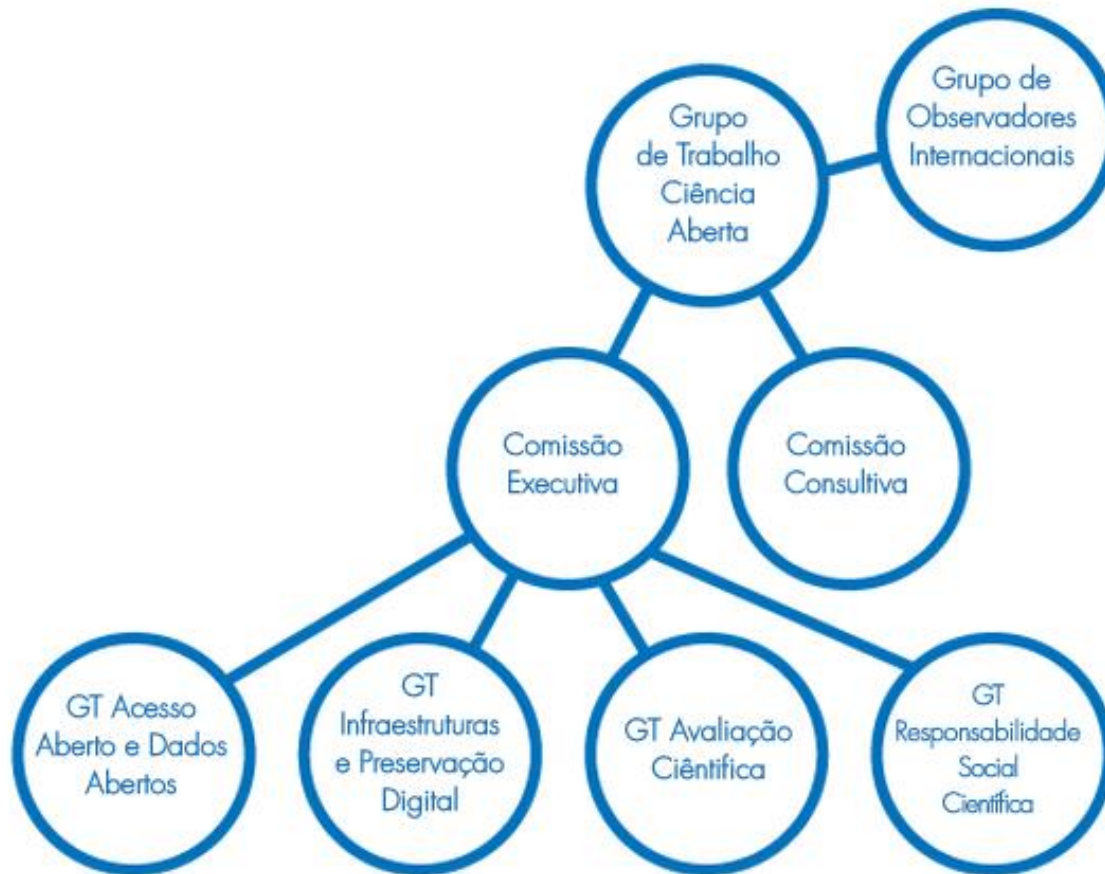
Grupo de Trabalho Ciência Aberta

Grupo de Observadores Internacionais

Comissão Executiva

Comissão Consultiva

GT Acesso Aberto e Dados Abertos

GT Infraestruturas e Preservação Digital

GT Avaliação Científica

GT Responsabilidade Social Científica